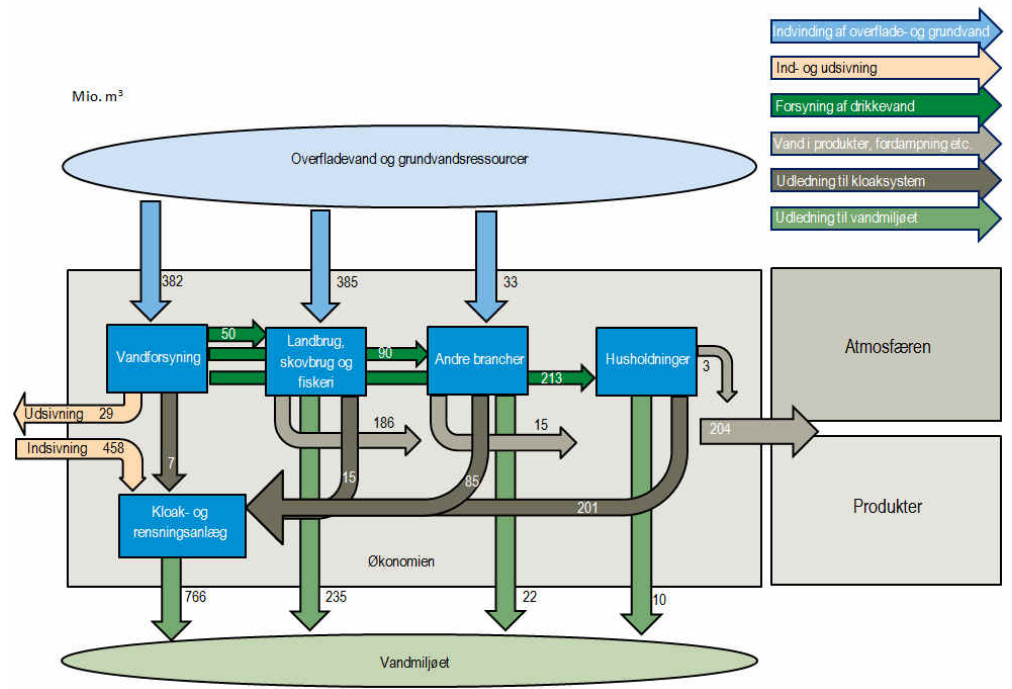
Indvinding af overflade- og grundvand

Ind- og udsivning

Forsyning af drikkevand

Vand i produkter, fordampning etc.

Udledning til kloaksystem

Udledning til vandmiljøet

Mio. m³

Overfladevand og grundvandsressourcer

382

385

33

Vandforsyning

50

Landbrug, skovbrug og fisken

90

Andre brancher

213

Husholdninger

3

Atmosfæren

Udsivning 29

Indsivning 458

7

186

15

15

85

204

Kloak- og rensningsanlæg

201

Produkter

Økonomien

766

235

22

10

Vandmiljøet